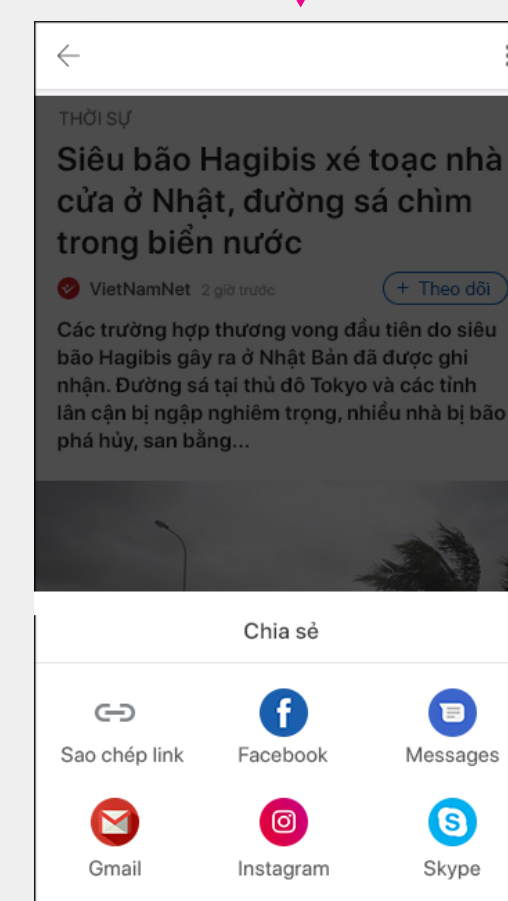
THỜI SỰ

Siêu bão Hagibis xé toạc nhà cửa ở Nhật, đường sá chìm trong biển nước

VietNamNet 2 giờ trước

+ Theo dõi

Các trường hợp thương vong đầu tiên do siêu bão Hagibis gây ra ở Nhật Bản đã được ghi nhận. Đường sá tại thủ đô Tokyo và các tỉnh lân cận bị ngập nghiêm trọng, nhiều nhà bị bão phá hủy, san bằng...

Chia sẻ

Sao chép link

Facebook

Messages

Gmail

Instagram

Skype